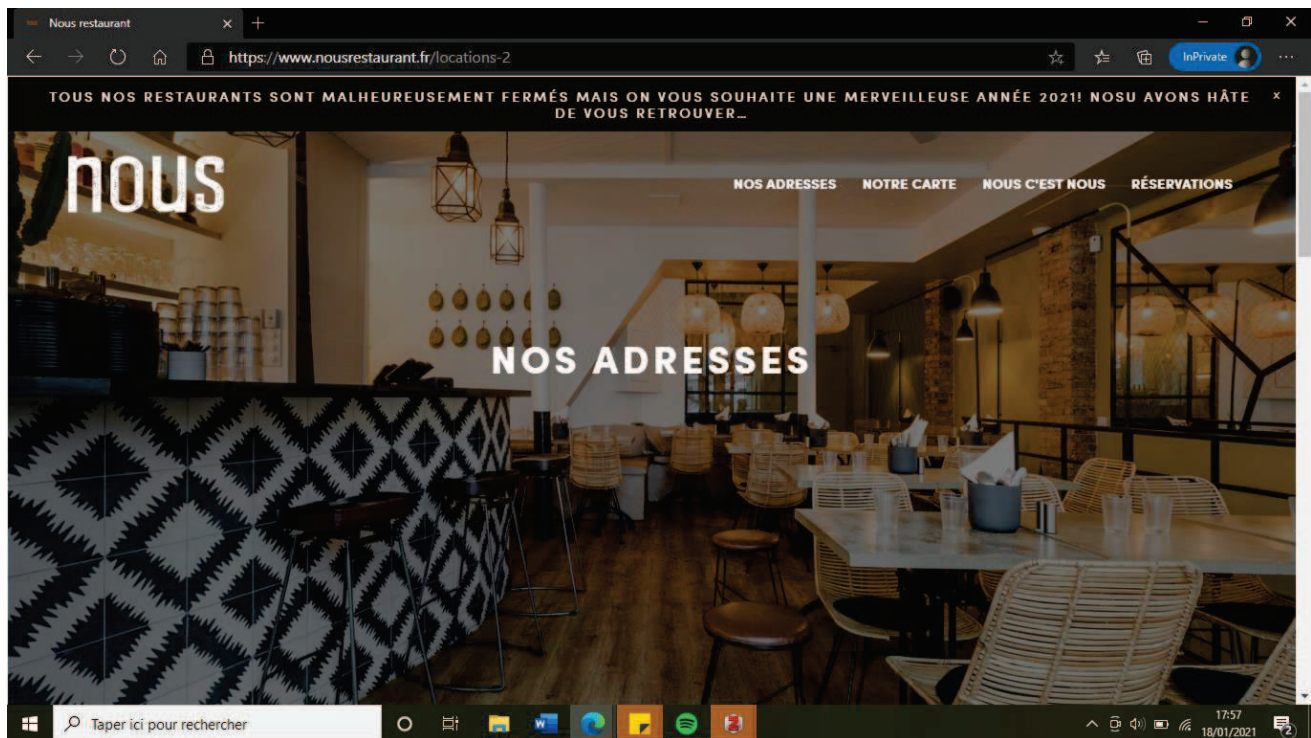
Nous restaurant

https://www.nousrestaurant.fr/locations-2

InPrivate

TOUS NOS RESTAURANTS SONT MALHEUREUSEMENT FERMÉS MAIS ON VOUS SOUHAITE UNE MERVEILLEUSE ANNÉE 2021! NOSU AVONS HÂTE DE VOUS RETROUVER...

×

nous

NOS ADRESSES NOTRE CARTE NOUS C'EST NOUS RÉSERVATIONS

NOS ADRESSES

Taper ici pour rechercher

17:57
18/01/2021